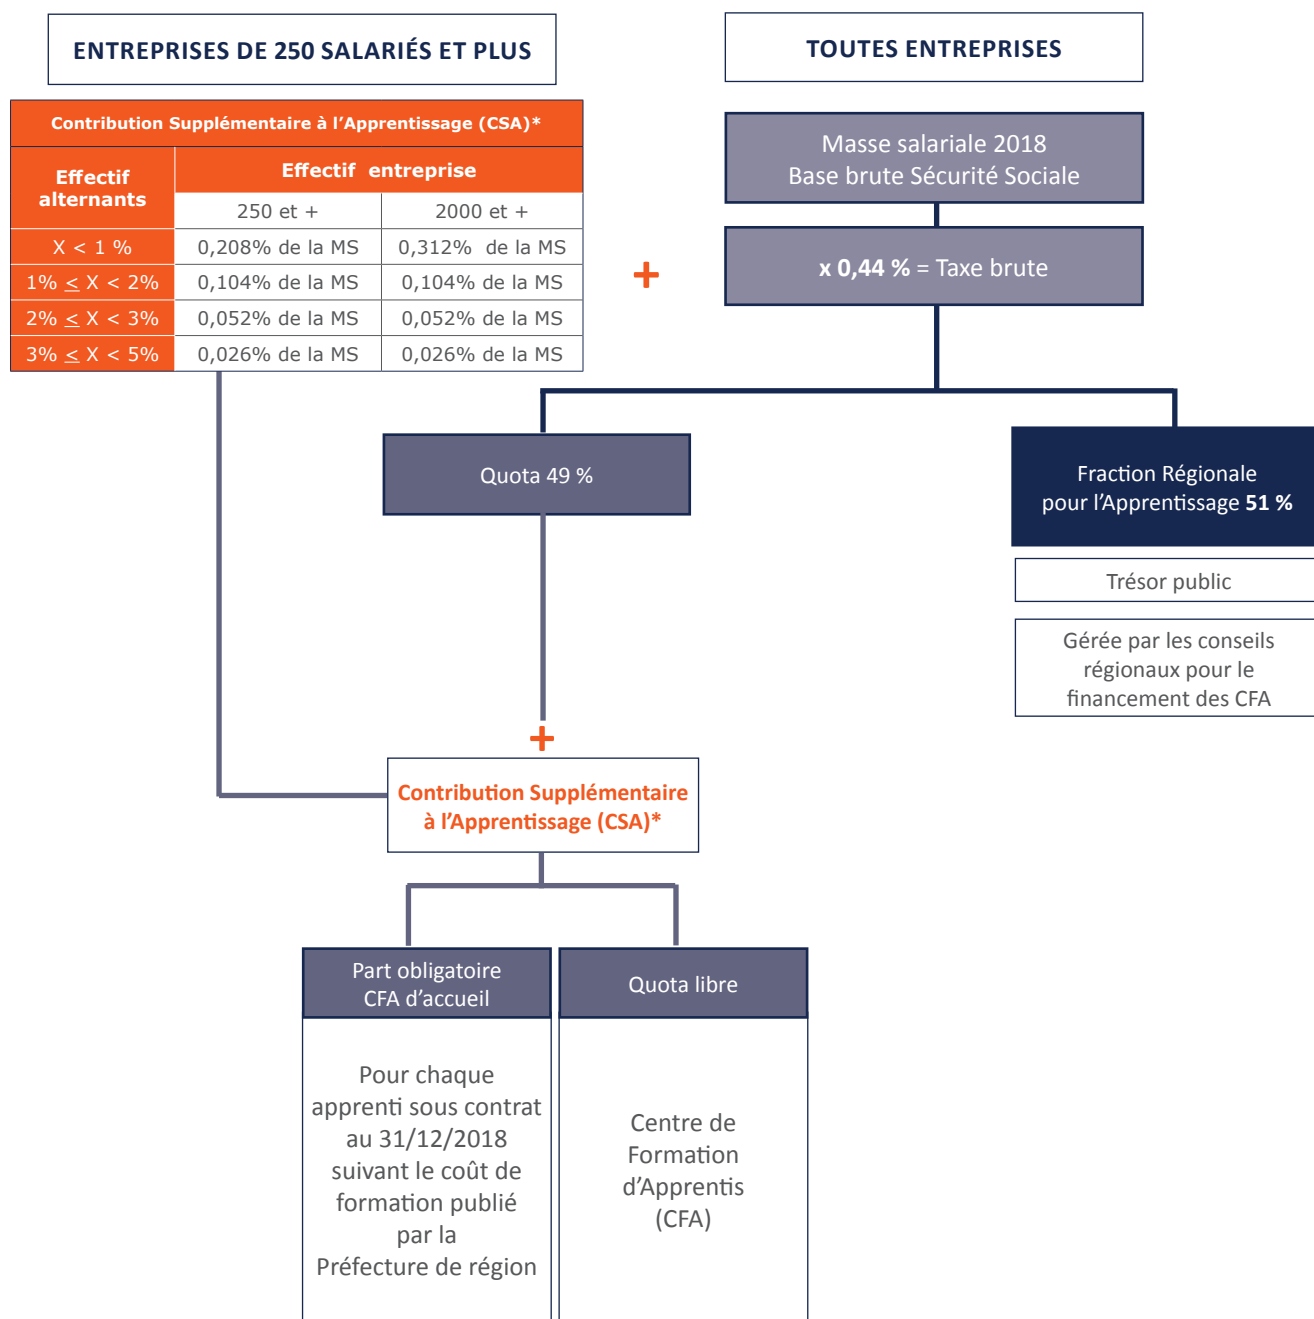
ENTREPRISES DE 250 SALARIÉS ET PLUS

TOUTES ENTREPRISES

Contribution Supplémentaire à l'Apprentissage (CSA)*

| Effectif alternants | Effectif entreprise 250 et + | Effectif entreprise 2000 et + |
|---|---|---|
| X < 1 % | 0,208% de la MS | 0,312% de la MS |
| 1% $\leq$ X < 2% | 0,104% de la MS | 0,104% de la MS |
| 2% $\leq$ X < 3% | 0,052% de la MS | 0,052% de la MS |
| 3% $\leq$ X < 5% | 0,026% de la MS | 0,026% de la MS |

+

Masse salariale 2018
Base brute Sécurité Sociale

x 0,44 % = Taxe brute

Quota 49 %

Fraction Régionale pour l'Apprentissage 51 %

Trésor public

Gérée par les conseils régionaux pour le financement des CFA

+

Contribution Supplémentaire à l'Apprentissage (CSA)*

Part obligatoire
CFA d'accueil

Quota libre

Pour chaque apprenti sous contrat au 31/12/2018 suivant le coût de formation publié par la Préfecture de région

Centre de Formation d'Apprentis (CFA)